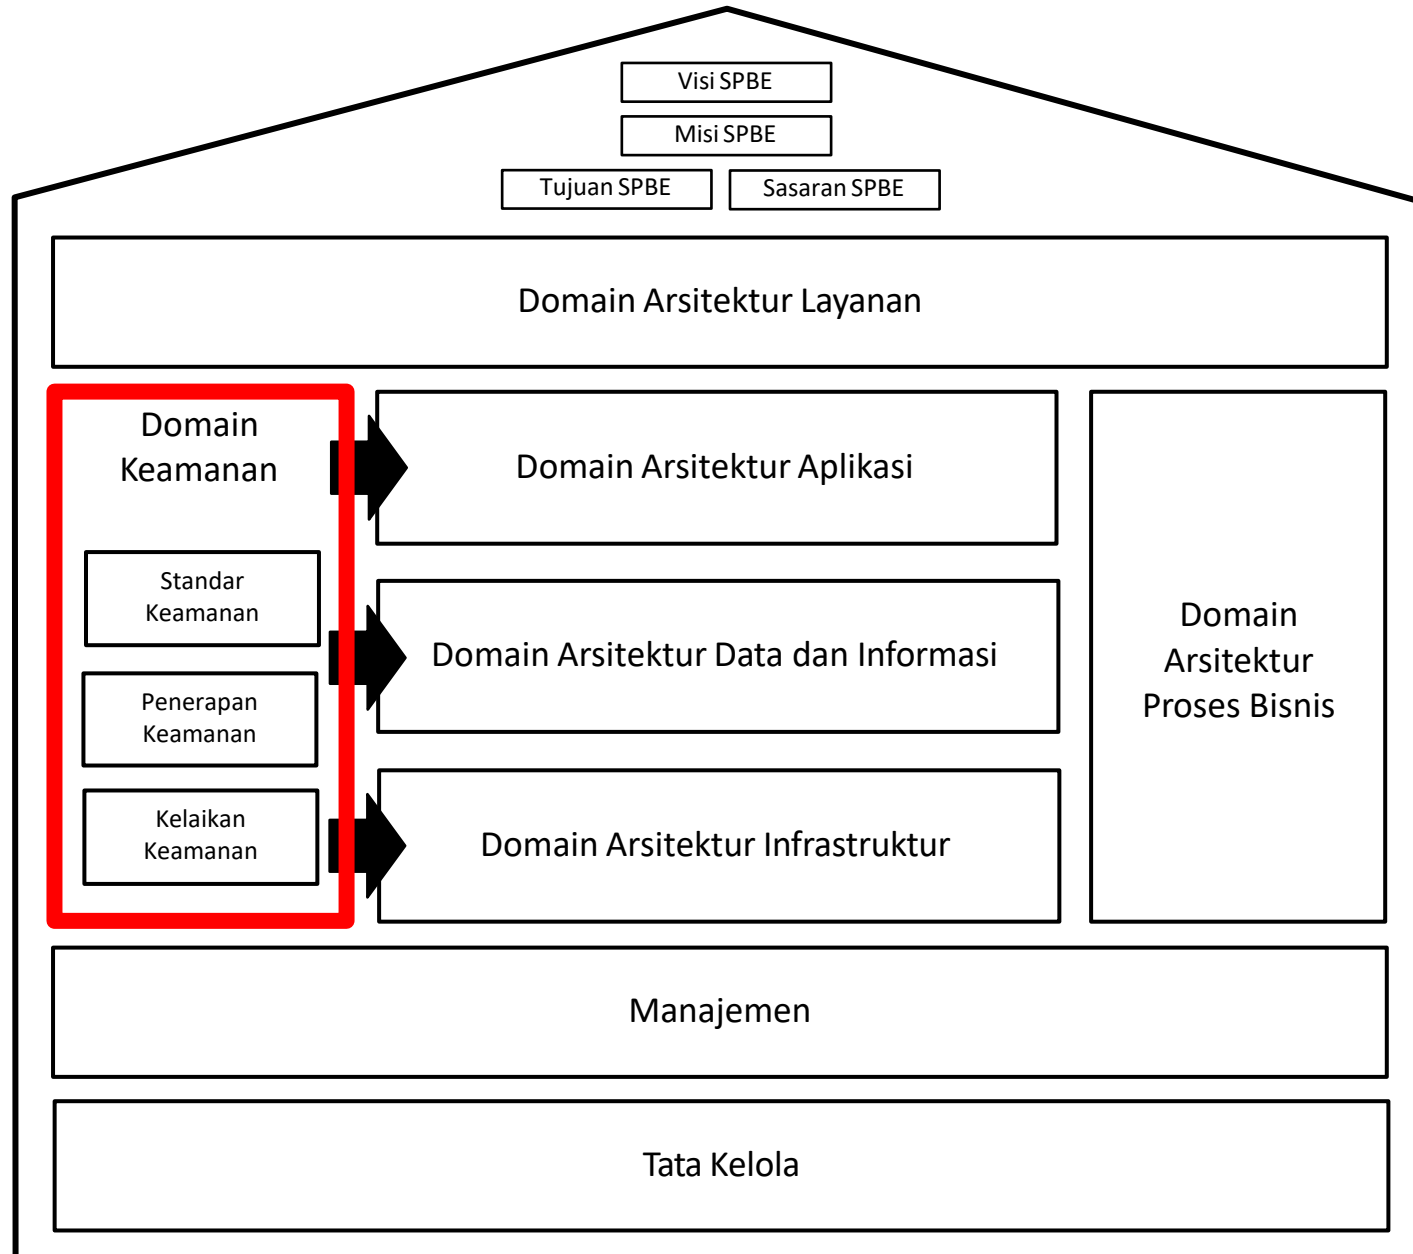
Visi SPBE

Misi SPBE

Tujuan SPBE

Sasaran SPBE

Domain Arsitektur Layanan

Domain Keamanan

Standar Keamanan

Penerapan Keamanan

Kelaikan Keamanan

Domain Arsitektur Aplikasi

Domain Arsitektur Data dan Informasi

Domain Arsitektur Infrastruktur

Domain Arsitektur Proses Bisnis

Manajemen

Tata Kelola